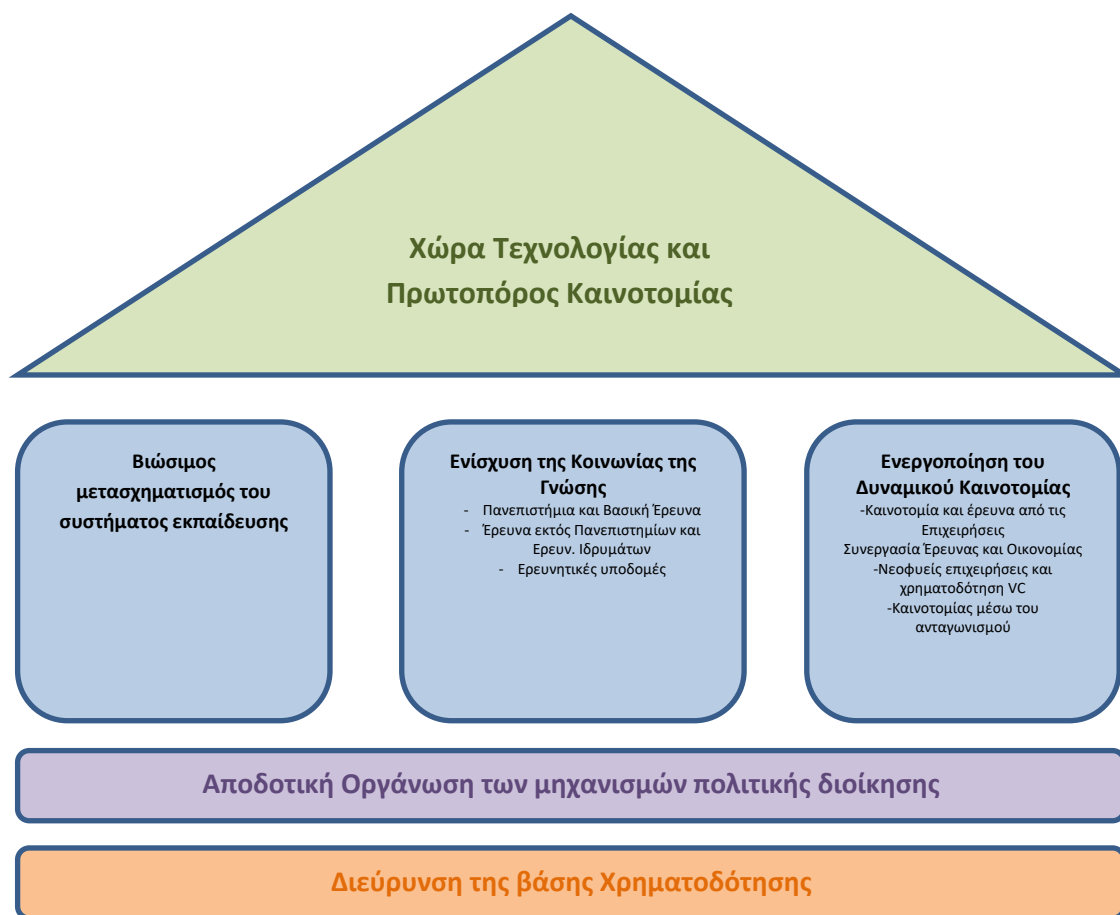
Χώρα Τεχνολογίας και Πρωτοπόρος Καινοτομίας

Βιώσιμος μετασχηματισμός του συστήματος εκπαίδευσης

Ενίσχυση της Κοινωνίας της Γνώσης
- Πανεπιστήμια και Βασική Έρευνα
- Έρευνα εκτός Πανεπιστημίων και Ερευν. Ιδρυμάτων
- Ερευνητικές υποδομές

Ενεργοποίηση του Δυναμικού Καινοτομίας
-Καινοτομία και έρευνα από τις Επιχειρήσεις
Συνεργασία Έρευνας και Οικονομίας
-Νεοφυείς επιχειρήσεις και χρηματοδότηση VC
-Καινοτομίας μέσω του ανταγωνισμού

Αποδοτική Οργάνωση των μηχανισμών πολιτικής διοίκησης

Διεύρυνση της βάσης Χρηματοδότησης